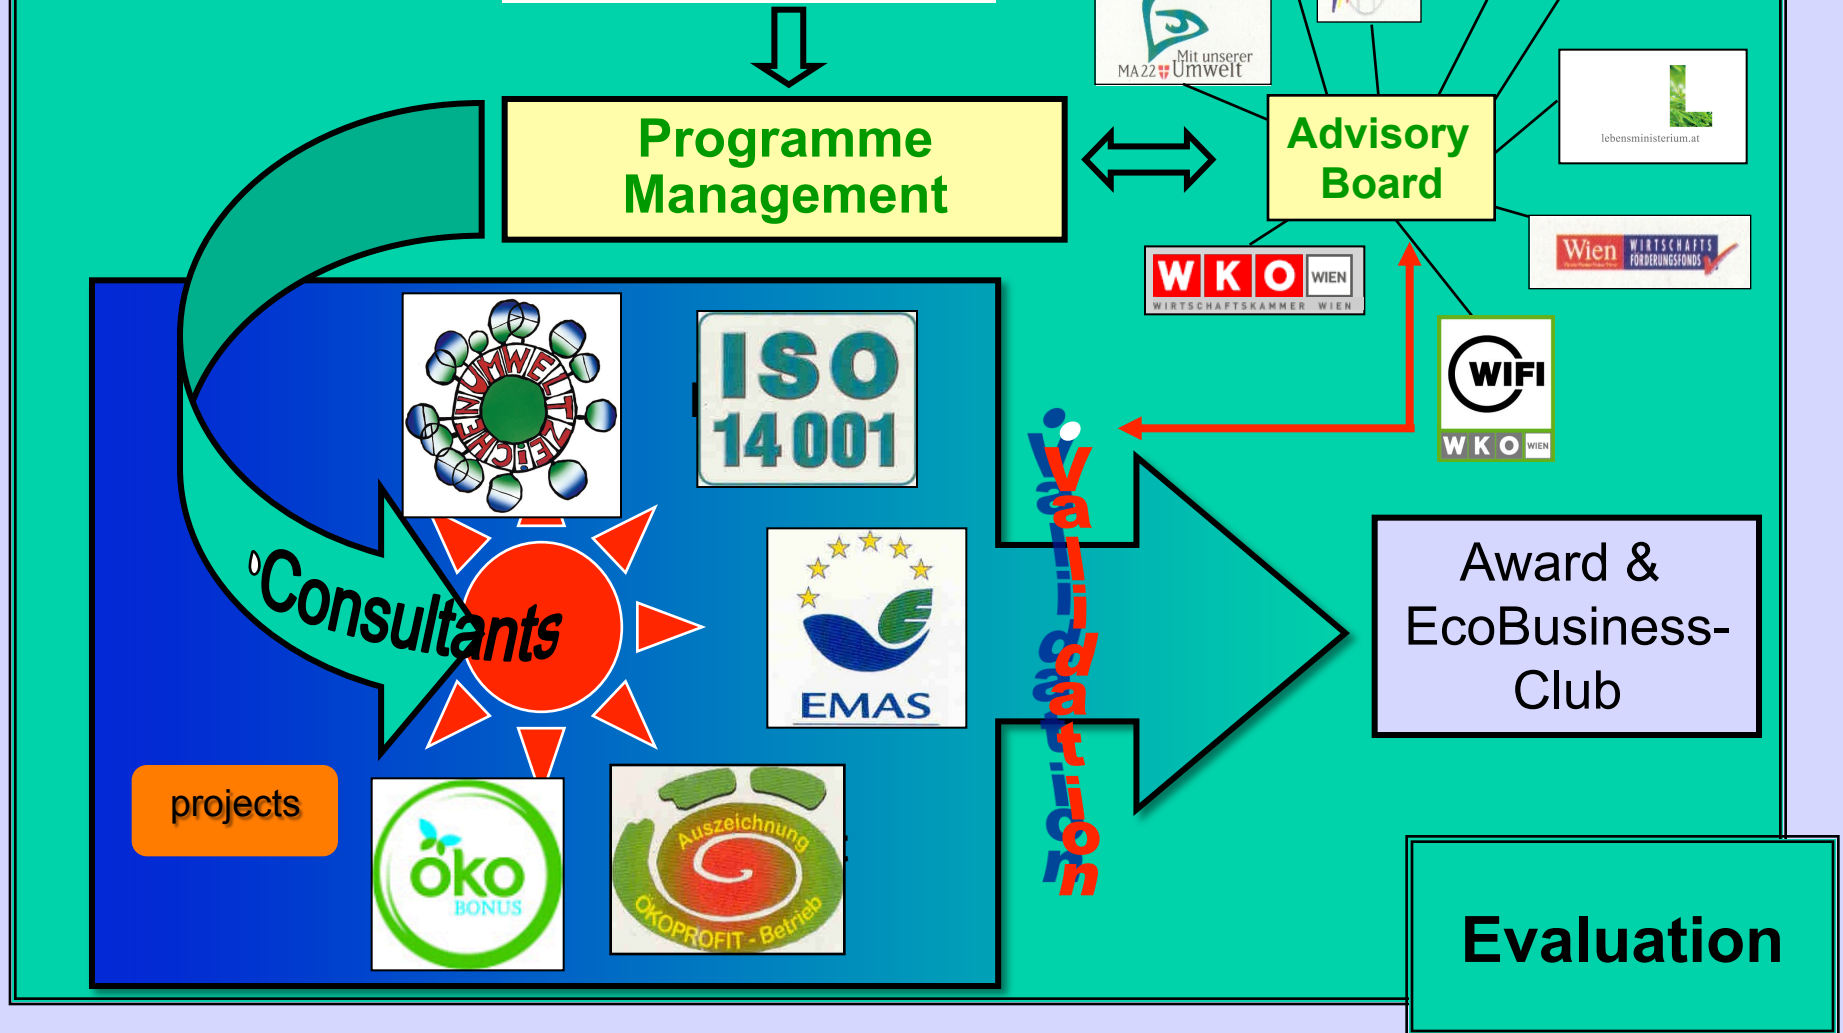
Mit unserer
MA22 Umwelt

Programme Management

Advisory Board

lebensministerium.at

W K O WIEN
WIRTSCHAFTSKAMMER WIEN

Wien WIRTSCHAFTS FÖRDERUNGSFONDS

WIFI
W K O WIEN

UMWELTZEICHEN

ISO 14001

Consultants

EMAS

Validation

Award & EcoBusiness-Club

projects

öko BONUS

Auszeichnung
ÖKOPROFIT - Betrieb

Evaluation